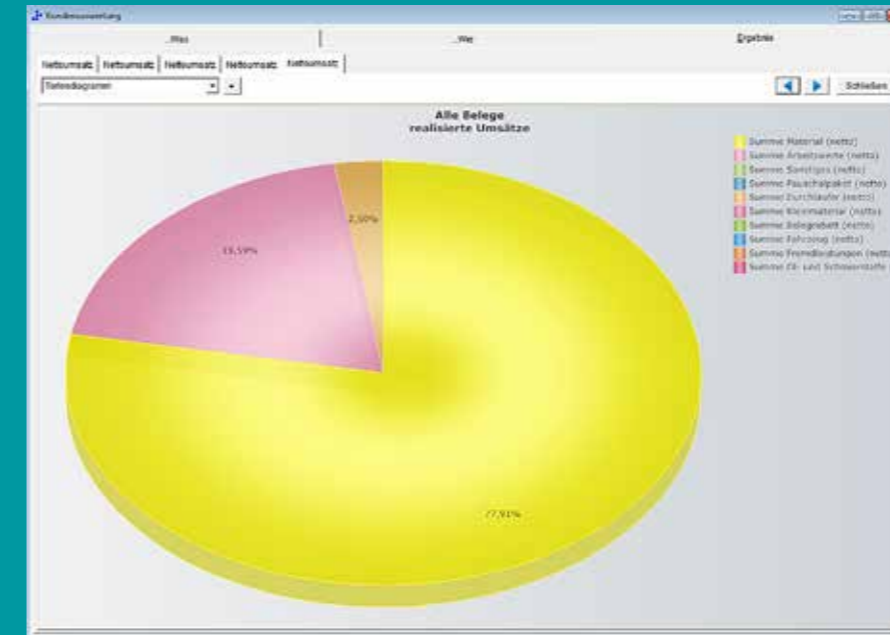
Kundenauswertung

...Was

...Wie

Ergebnis

Nettoumsatz | Nettoumsatz | Nettoumsatz | Nettoumsatz | Nettoumsatz

Tortendiagramm

Schließen

Alle Belege
realisierte Umsätze

2,50%

19,59%

77,91%

Summe Material (netto)
Summe Arbeitswerte (netto)
Summe Sonstiges (netto)
Summe Pauschalpaket (netto)
Summe Durchläufer (netto)
Summe Kleinmaterial (netto)
Summe Belegrabatt (netto)
Summe Fahrzeug (netto)
Summe Fremdleistungen (netto)
Summe Öl- und Schmierstoffe